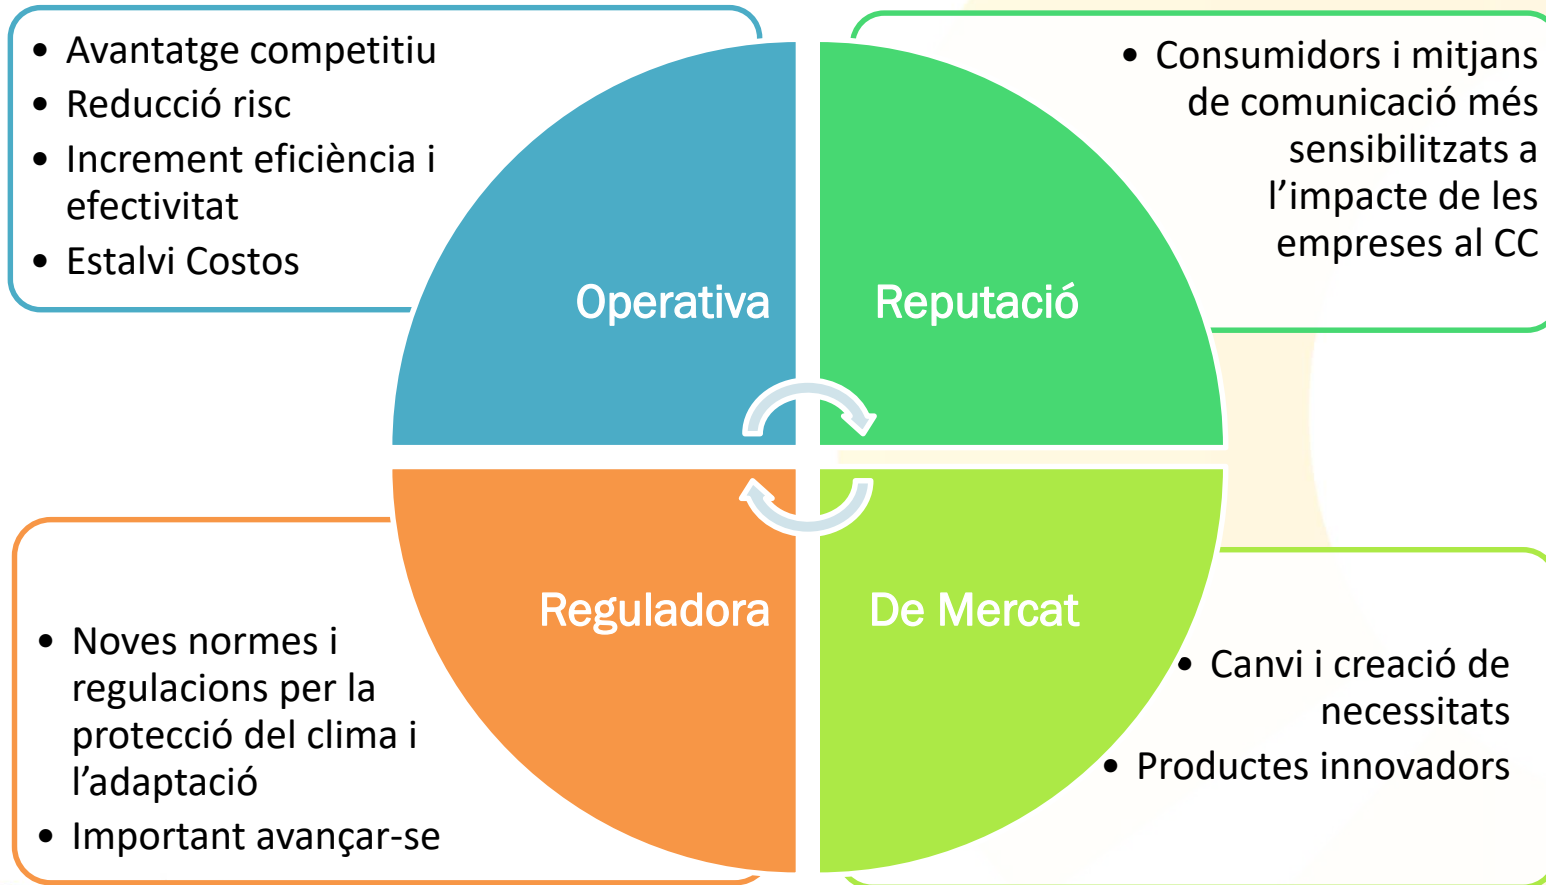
- Avantatge competitiu
- Reducció risc
- Increment eficiència i efectivitat
- Estalvi Costos

- Consumidors i mitjans de comunicació més sensibilitzats a l’impacte de les empreses al CC

Operativa

Reputació

Reguladora

De Mercat

- Noves normes i regulacions per la protecció del clima i l’adaptació
- Important avançar-se

- Canvi i creació de necessitats
- Productes innovadors